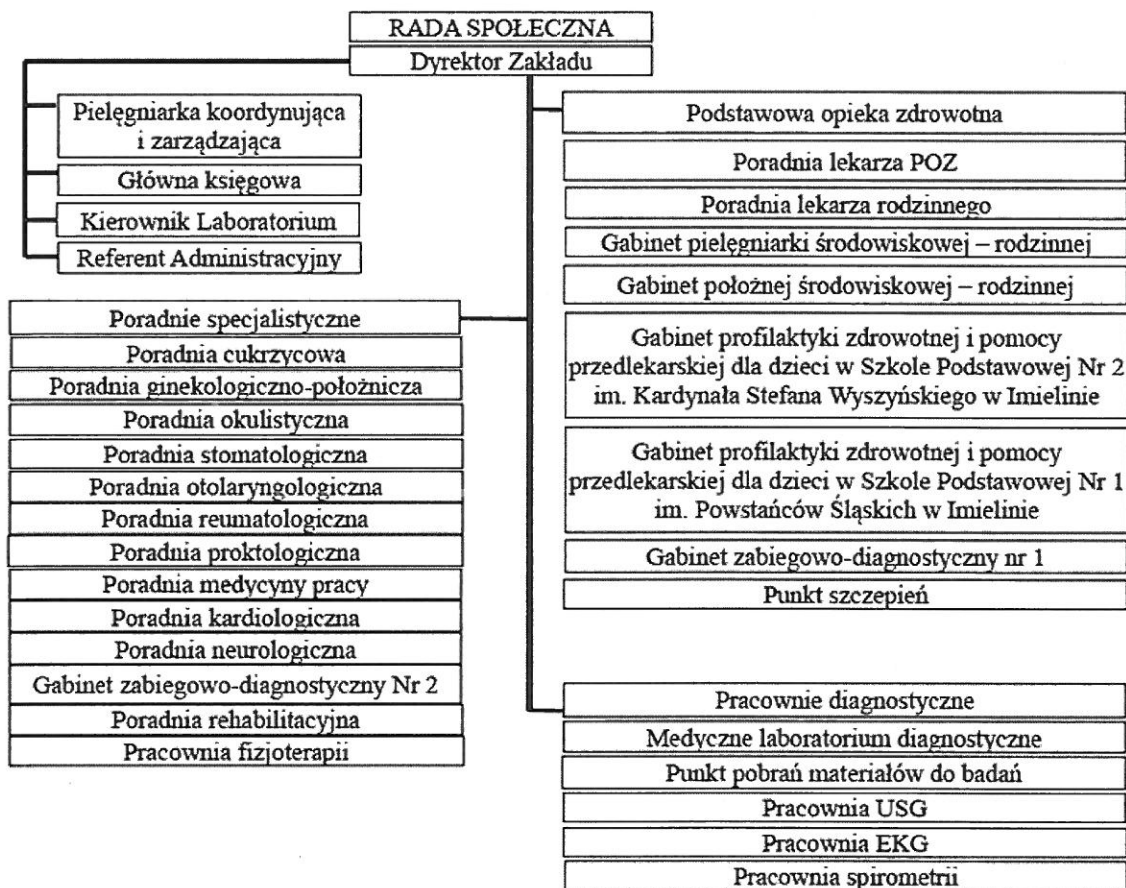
RADA SPOŁECZNA

Dyrektor Zakładu

Pielęgniarka koordynująca i zarządzająca

Główna księgowa

Kierownik Laboratorium

Referent Administracyjny

Podstawowa opieka zdrowotna

Poradnia lekarza POZ

Poradnia lekarza rodzinnego

Gabinet pielęgniarki środowiskowej – rodzinnej

Gabinet położnej środowiskowej – rodzinnej

Gabinet profilaktyki zdrowotnej i pomocy przedlekarskiej dla dzieci w Szkole Podstawowej Nr 2 im. Kardynała Stefana Wyszyńskiego w Imielinie

Gabinet profilaktyki zdrowotnej i pomocy przedlekarskiej dla dzieci w Szkole Podstawowej Nr 1 im. Powstańców Śląskich w Imielinie

Gabinet zabiegowo-diagnostyczny nr 1

Punkt szczepień

Poradnie specjalistyczne

Poradnia cukrzycowa

Poradnia ginekologiczno-położnicza

Poradnia okulistyczna

Poradnia stomatologiczna

Poradnia otolaryngologiczna

Poradnia reumatologiczna

Poradnia proktologiczna

Poradnia medycyny pracy

Poradnia kardiologiczna

Poradnia neurologiczna

Gabinet zabiegowo-diagnostyczny Nr 2

Poradnia rehabilitacyjna

Pracownia fizjoterapii

Pracownie diagnostyczne

Medyczne laboratorium diagnostyczne

Punkt pobrań materiałów do badań

Pracownia USG

Pracownia EKG

Pracownia spirometrii